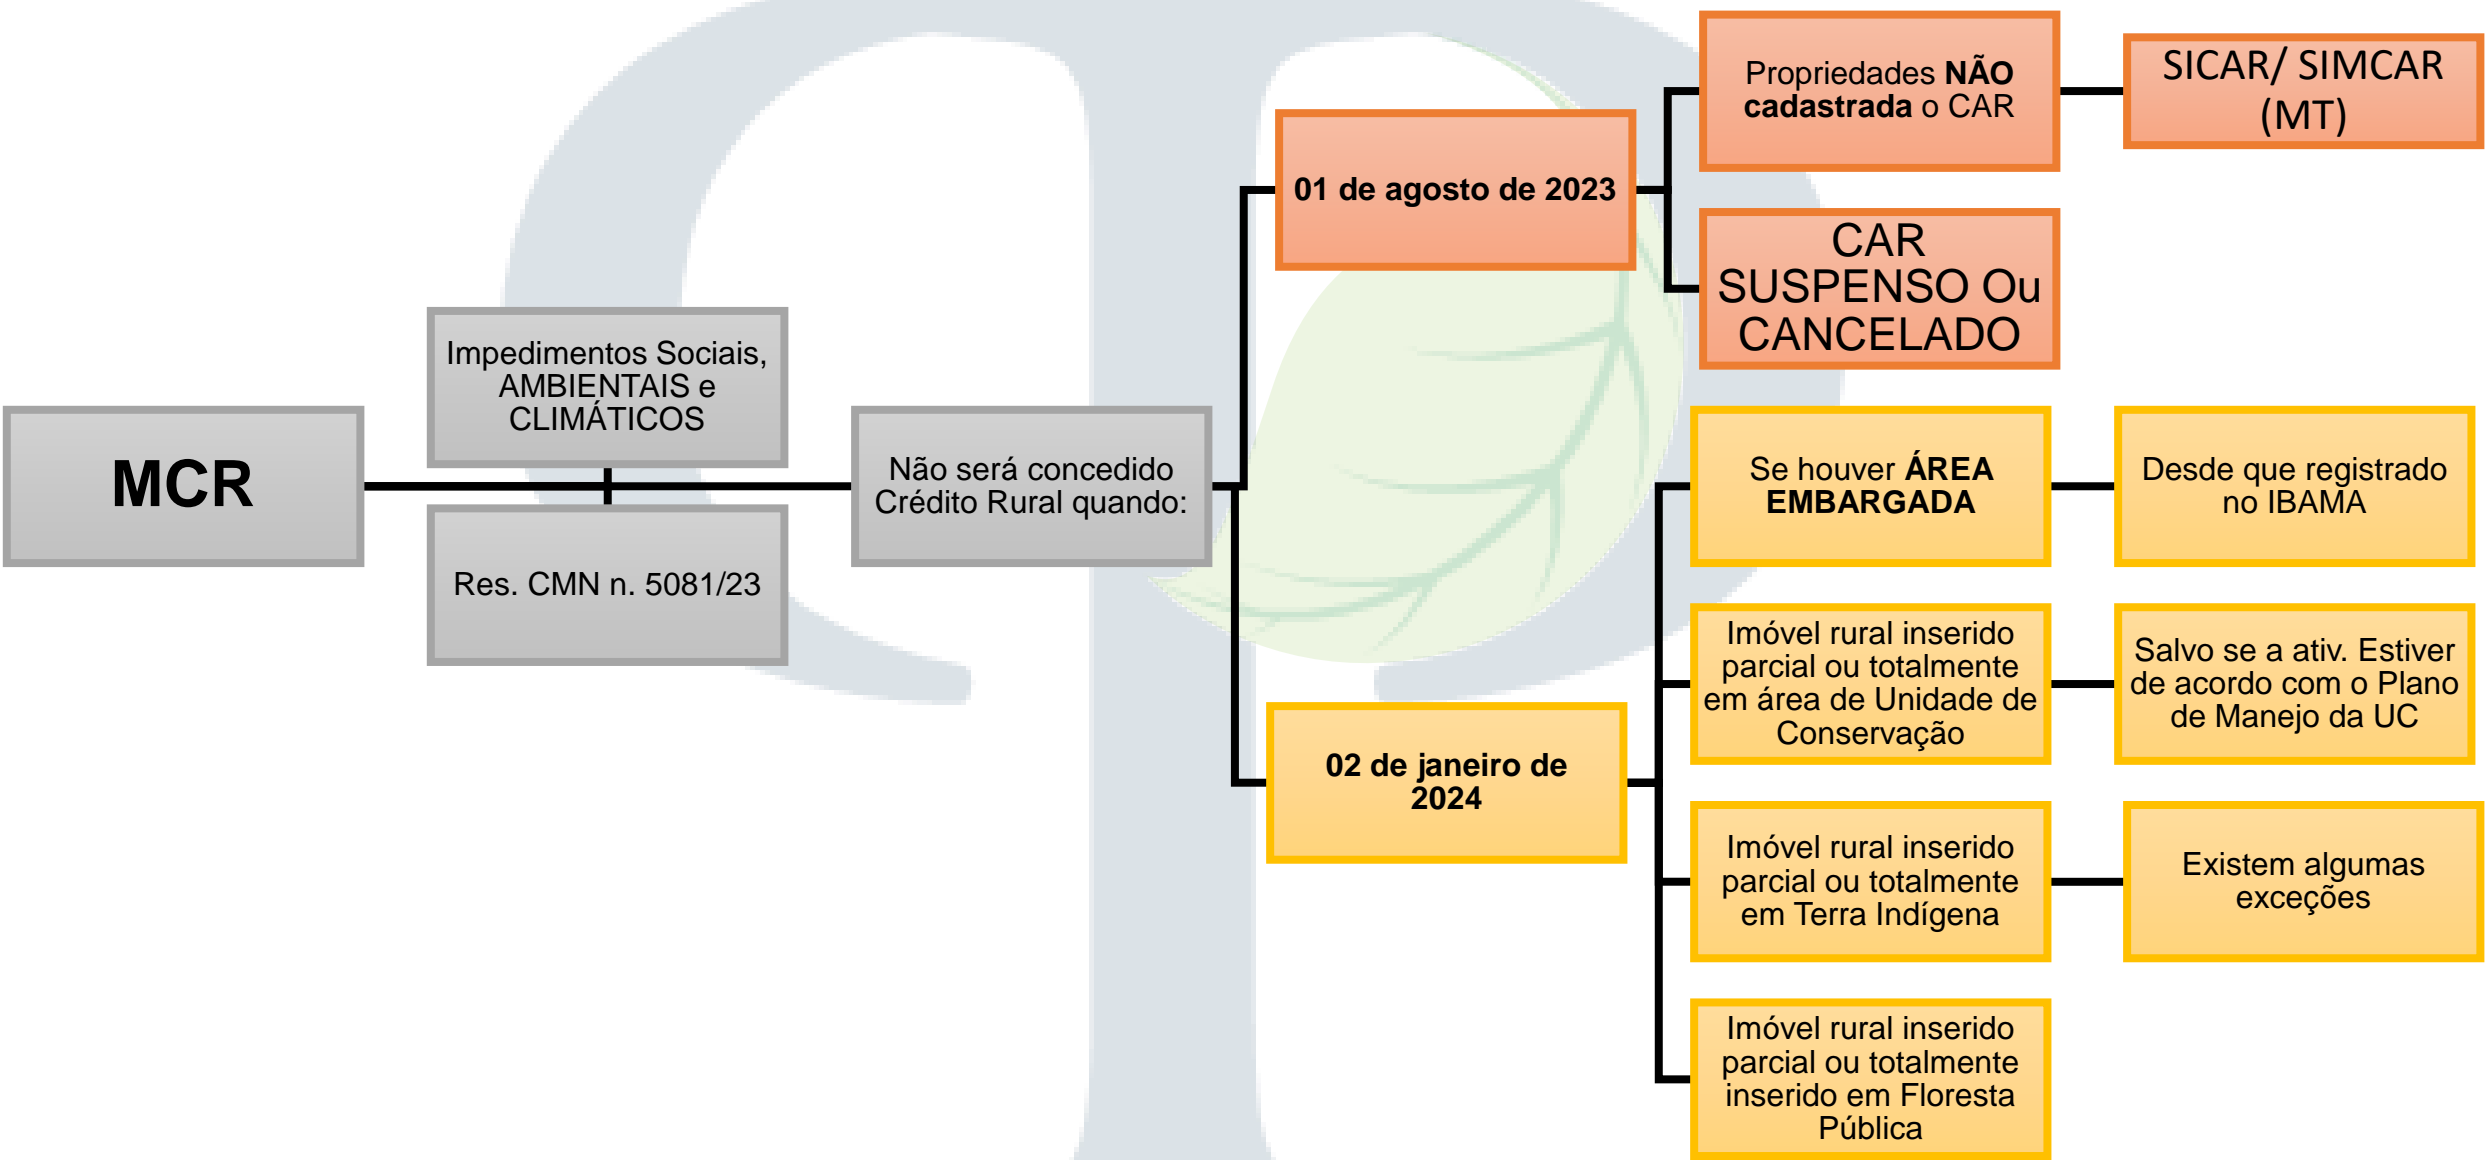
MCR

Impedimentos Sociais, AMBIENTAIS e CLIMÁTICOS

Res. CMN n. 5081/23

Não será concedido Crédito Rural quando:

01 de agosto de 2023

Propriedades NÃO cadastrada o CAR

SICAR/ SIMCAR (MT)

CAR SUSPENSO Ou CANCELADO

02 de janeiro de 2024

Se houver ÁREA EMBARGADA

Desde que registrado no IBAMA

Imóvel rural inserido parcial ou totalmente em área de Unidade de Conservação

Salvo se a ativ. Estiver de acordo com o Plano de Manejo da UC

Imóvel rural inserido parcial ou totalmente em Terra Indígena

Existem algumas exceções

Imóvel rural inserido parcial ou totalmente inserido em Floresta Pública